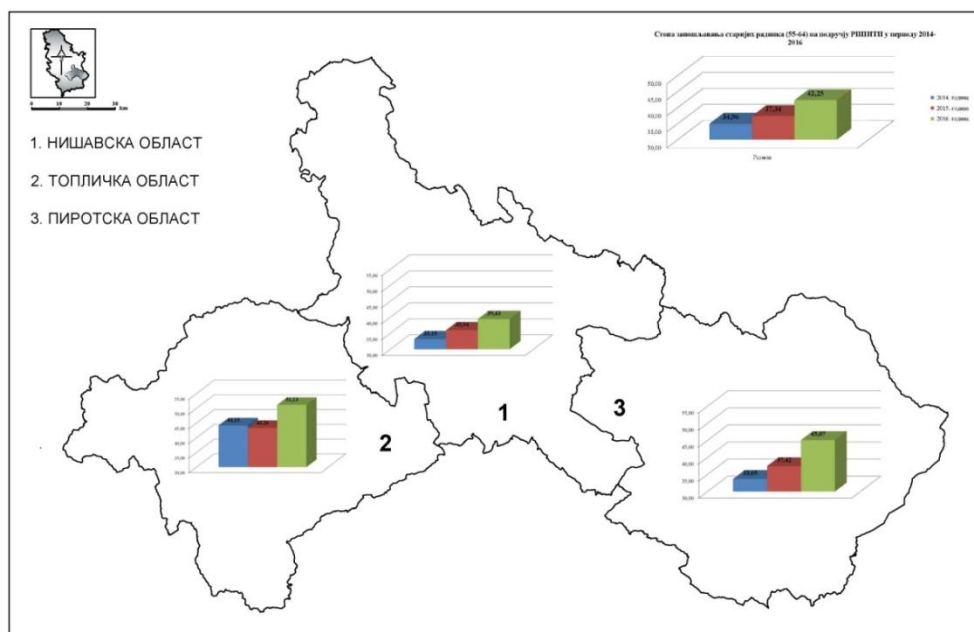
0 10 20 30 km

1. НИШАВСКА ОБЛАСТ

2. ТОПЛИЧКА ОБЛАСТ

3. ПИРОТСКА ОБЛАСТ

Стопа запошљавања старијих радника (55-64) на подручју РНПИТП у периоду 2014-2016

50,00
45,00
40,00
35,00
30,00

34,76
37,34
42,25

Година

2014. година
2015. година
2016. година

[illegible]

1

2

3